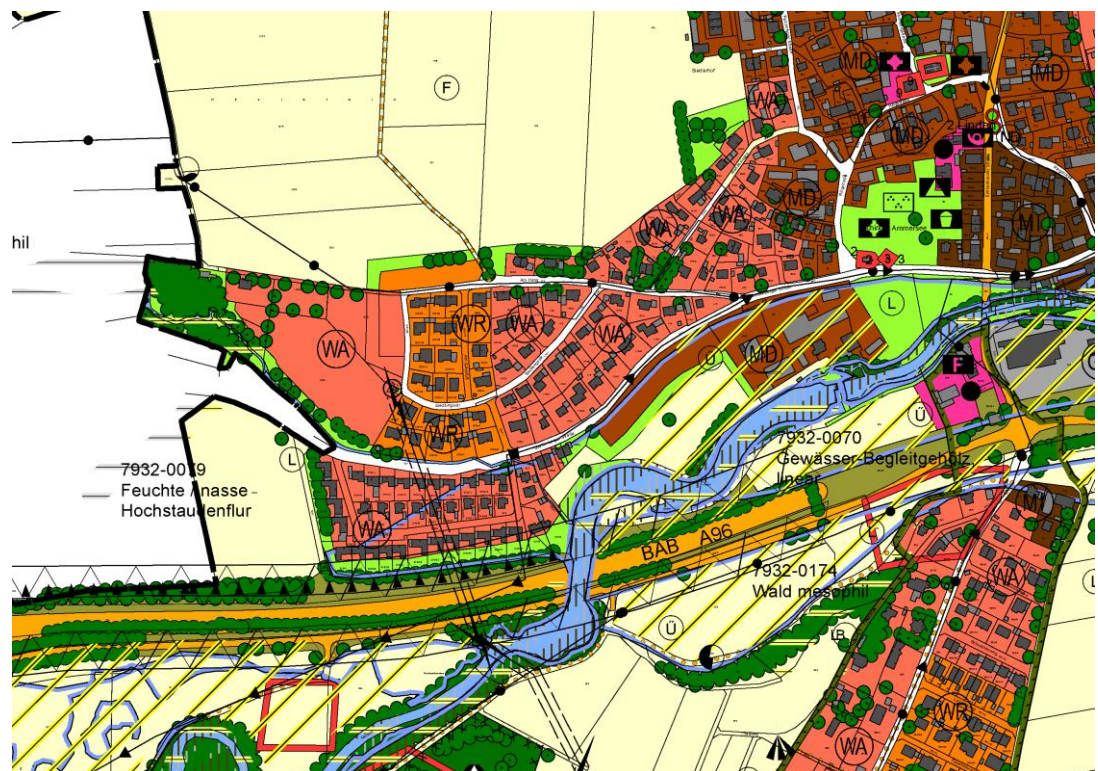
F
MD
MD
WA
MD
MD
WA
WA
MD
M
Ammersee
3
3
hil
WA
WR
WA
WA
L
Ü
MD
F
WR
7932-0070
Gewässer-Begleitgehölz
linear
7932-0029
Feuchte / nasse
Hochstaudenflur
L
WA
Ü
BAB A96
7932-0174
Wald mesophil
Ü
LB
WA
WR
WA
M
L